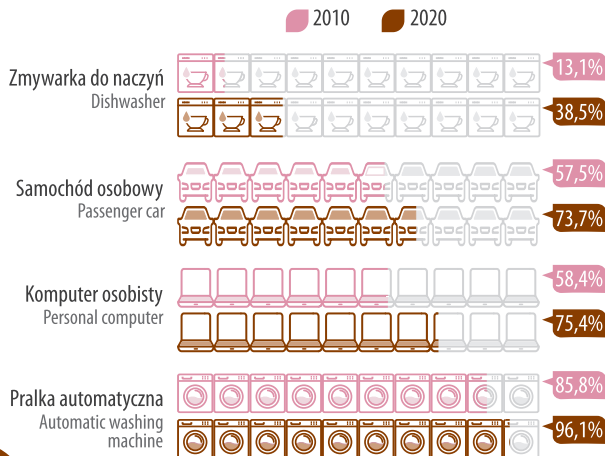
2010 2020

Zmywarka do naczyń
Dishwasher
13,1%
38,5%

Samochód osobowy
Passenger car
57,5%
73,7%

Komputer osobisty
Personal computer
58,4%
75,4%

Pralka automatyczna
Automatic washing machine
85,8%
96,1%